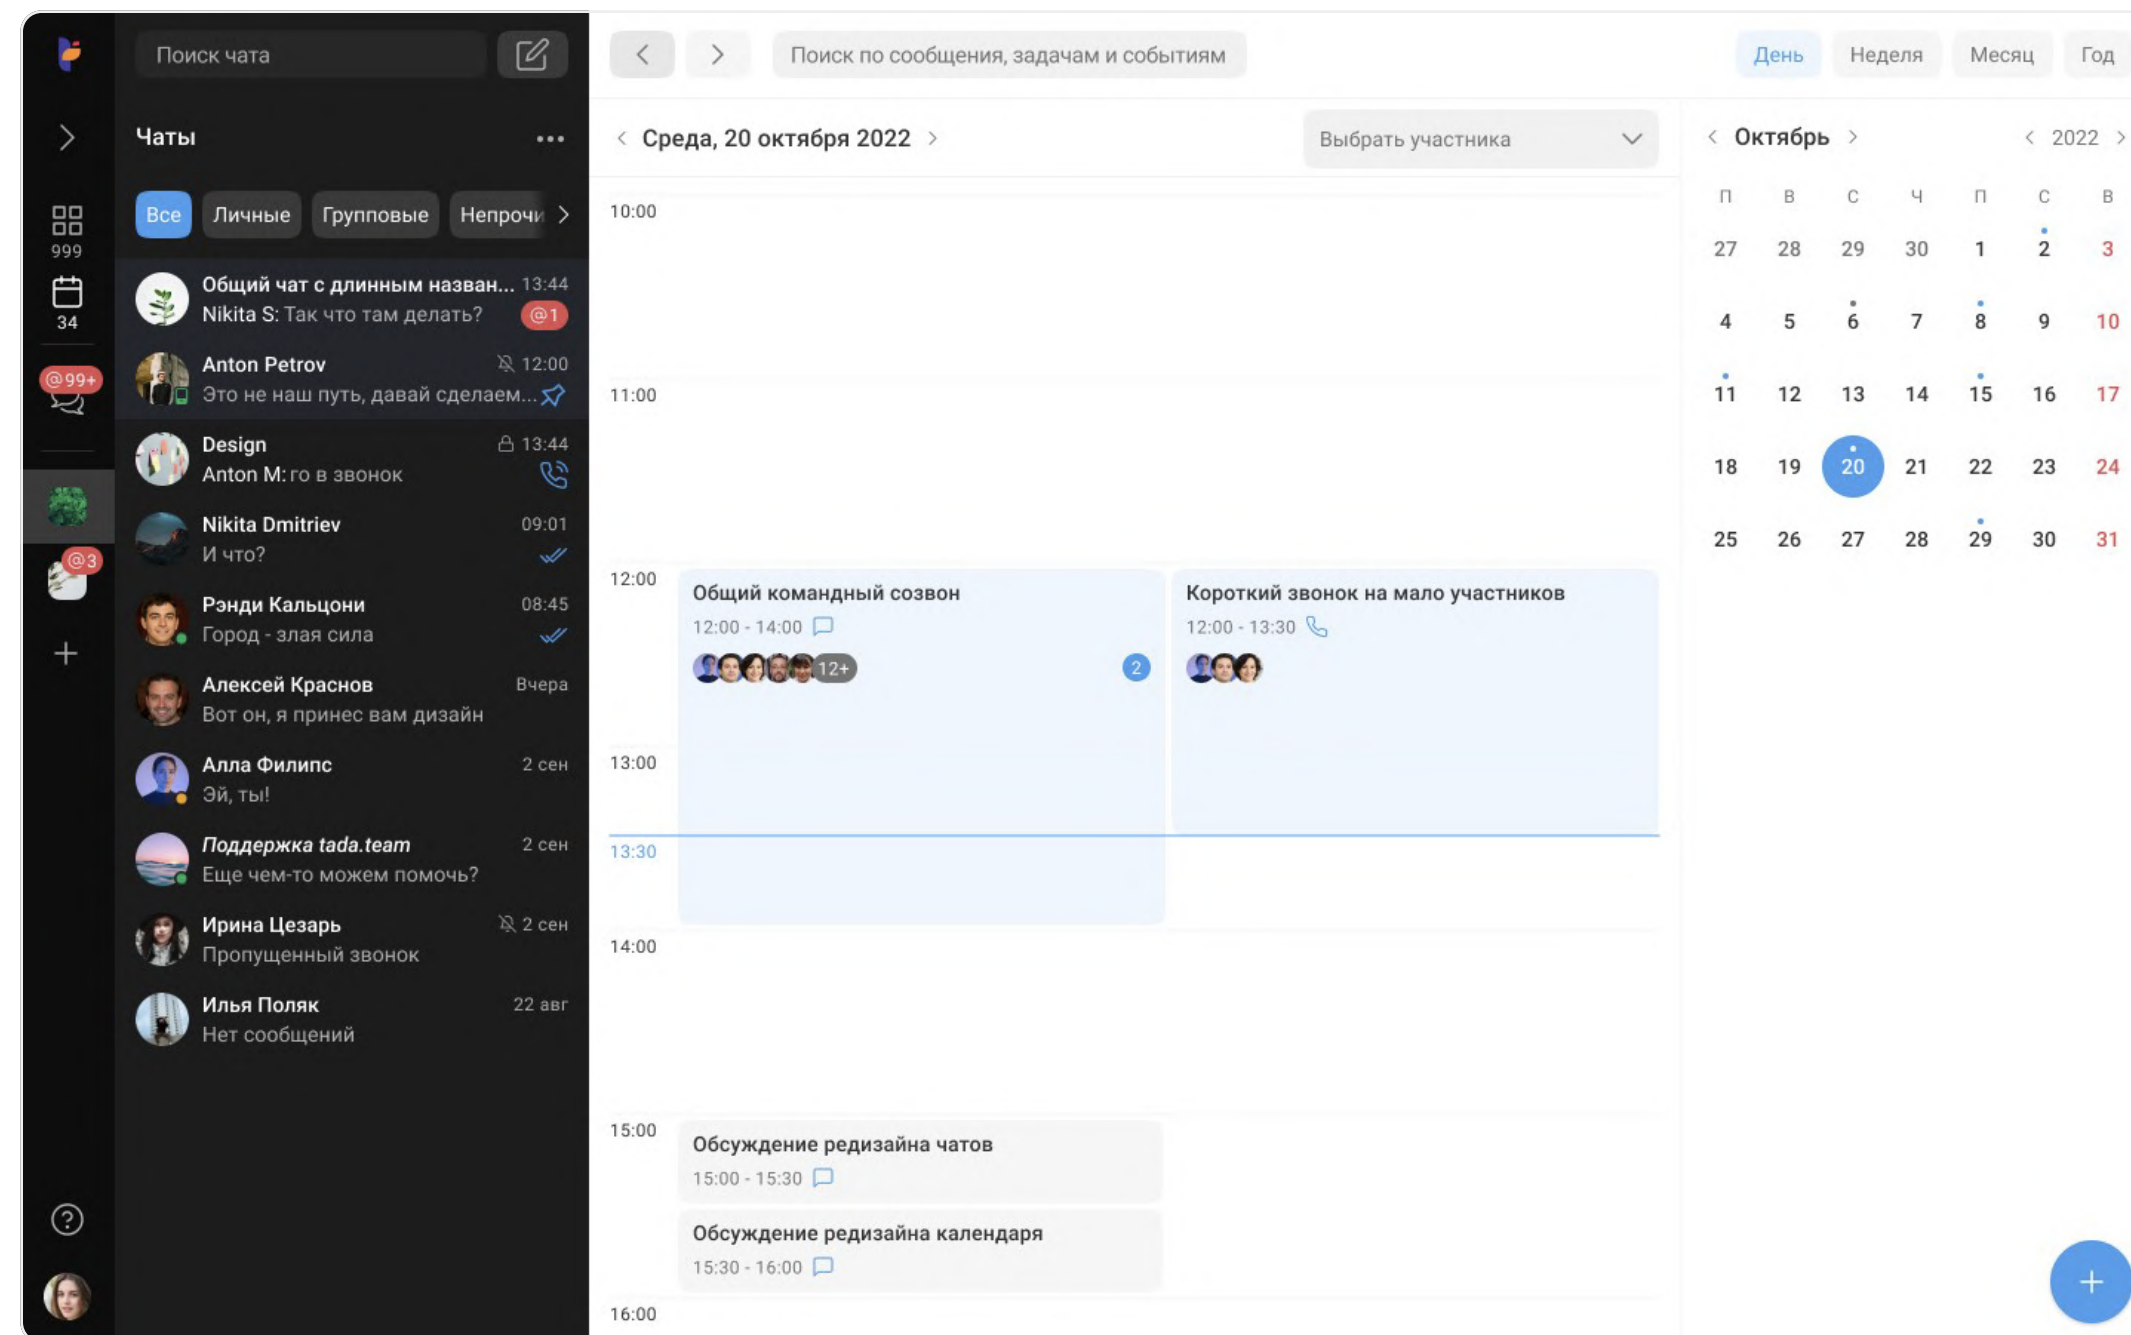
999
34
@99+
@3

Поиск чата

Чаты

Все Личные Групповые Непрочи

Общий чат с длинным назван... 13:44
Nikita S: Так что там делать? @1

Anton Petrov 12:00
Это не наш путь, давай сделаем...

Design 13:44
Anton M: го в звонок

Nikita Dmitriev 09:01
И что?

Рэнди Кальцони 08:45
Город - злая сила

Алексей Краснов Вчера
Вот он, я принес вам дизайн

Алла Филипс 2 сен
Эй, ты!

Поддержка tada.team 2 сен
Еще чем-то можем помочь?

Ирина Цезарь 2 сен
Пропущенный звонок

Илья Поляк 22 авг
Нет сообщений

Поиск по сообщения, задачам и событиям

День Неделя Месяц Год

Среда, 20 октября 2022

Выбрать участника

10:00
11:00
12:00
Общий командный созвон
12:00 - 14:00
12+
2
Короткий звонок на мало участников
12:00 - 13:30
13:00
13:30
14:00
15:00
Обсуждение редизайна чатов
15:00 - 15:30
Обсуждение редизайна календаря
15:30 - 16:00
16:00

Октябрь 2022

| п | в | с | ч | п | с | в |
|---|---|---|---|---|---|---|
| 27 | 28 | 29 | 30 | 1 | 2 | 3 |
| 4 | 5 | 6 | 7 | 8 | 9 | 10 |
| 11 | 12 | 13 | 14 | 15 | 16 | 17 |
| 18 | 19 | 20 | 21 | 22 | 23 | 24 |
| 25 | 26 | 27 | 28 | 29 | 30 | 31 |